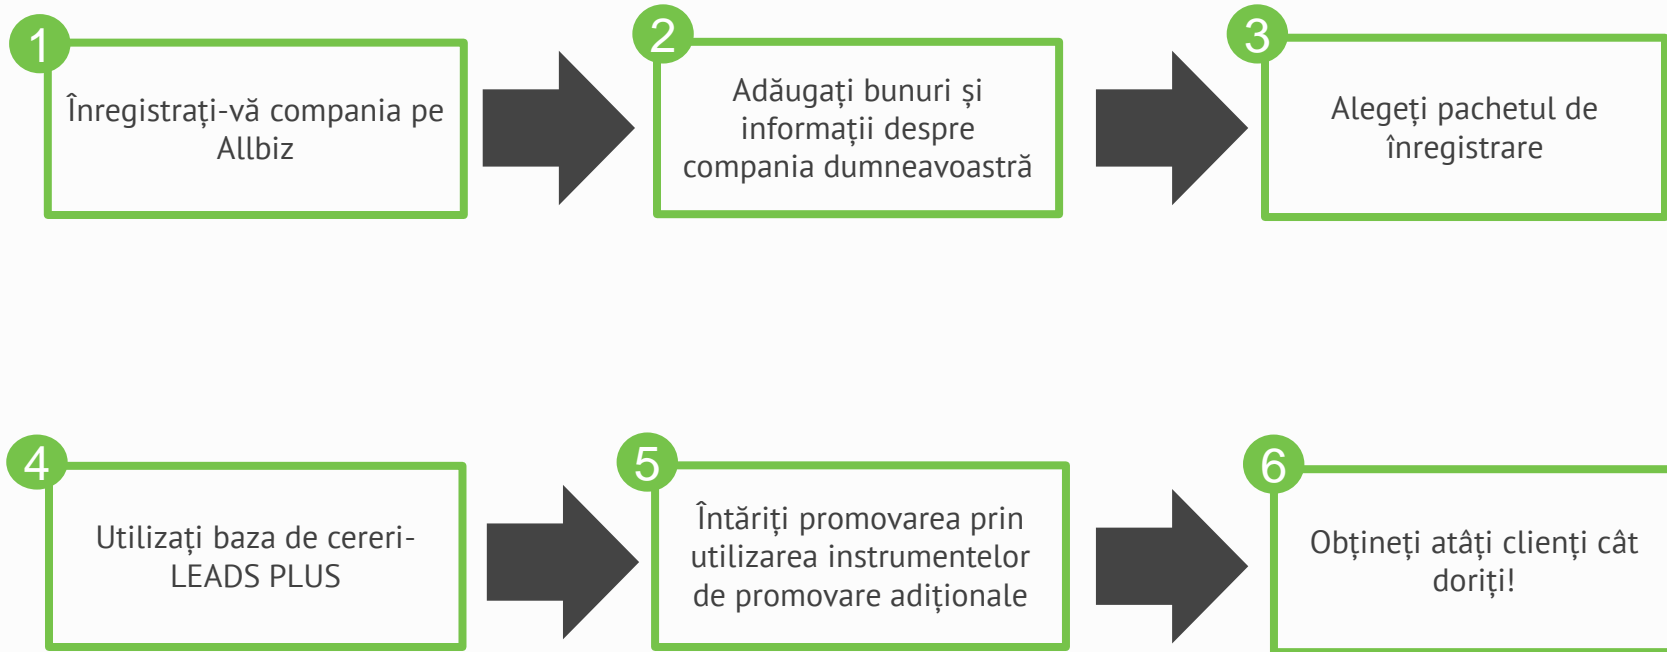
1
Înregistrați-vă compania pe Allbiz

2
Adăugați bunuri și informații despre compania dumneavoastră

3
Alegeți pachetul de înregistrare

4
Utilizați baza de cereri-LEADS PLUS

5
Întăriți promovarea prin utilizarea instrumentelor de promovare adiționale

6
Obțineți atâți clienți cât doriți!